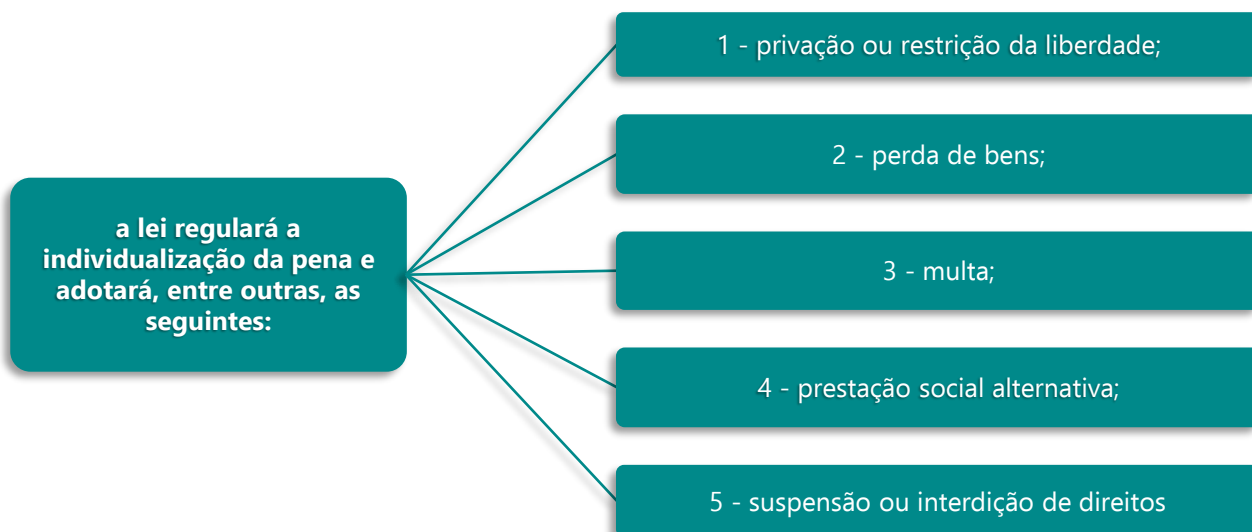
a lei regulará a individualização da pena e adotará, entre outras, as seguintes:

1 - privação ou restrição da liberdade;

2 - perda de bens;

3 - multa;

4 - prestação social alternativa;

5 - suspensão ou interdição de direitos